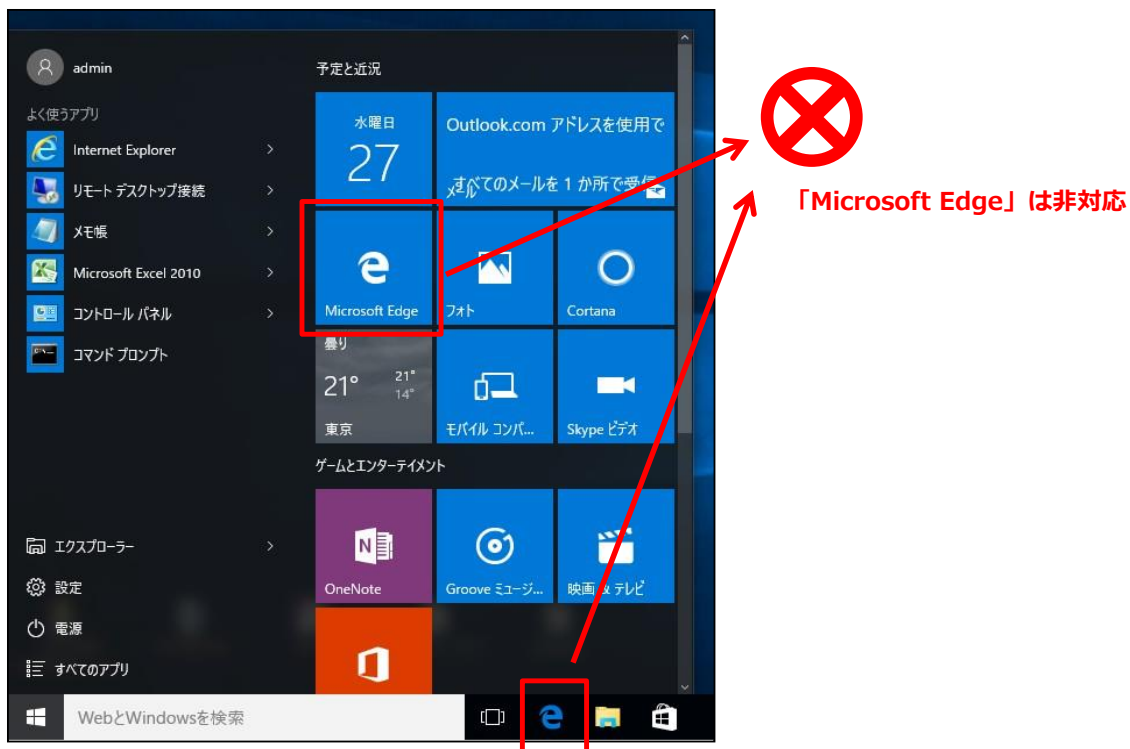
admin

よく使うアプリ

Internet Explorer

リモート デスクトップ接続

メモ帳

Microsoft Excel 2010

コントロール パネル

コマンド プロンプト

エクスプローラー

設定

電源

すべてのアプリ

予定と近況

水曜日
27

Outlook.com アドレスを使用で

すべてのメールを 1 か所で受信

Microsoft Edge

フォト

Cortana

曇り
21°
21°
14°
東京

モバイル コンパ...

Skype ビデオ

ゲームとエンターテイメント

OneNote

Groove ミュージ...

映画 & テレビ

WebとWindowsを検索

「Microsoft Edge」は非対応